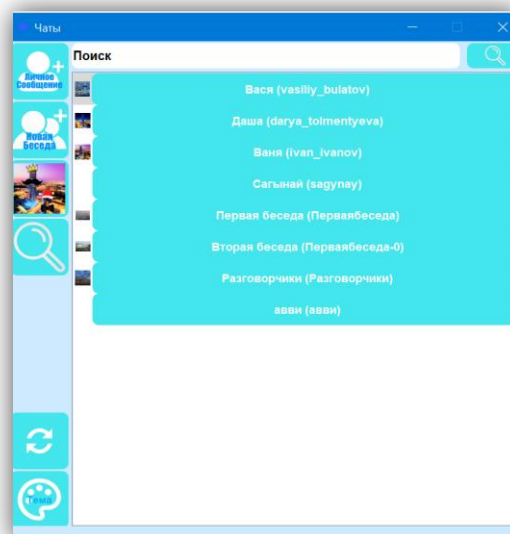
Чаты

Личное Сообщение

Новая Беседа

Поиск

Вася (vasiliy_bulatov)

Даша (darya_tolmentyeva)

Ваня (ivan_ivanov)

Сагынай (sagynay)

Первая беседа (Перваябеседа)

Вторая беседа (Перваябеседа-0)

Разговорчики (Разговорчики)

авви (авви)

Тема